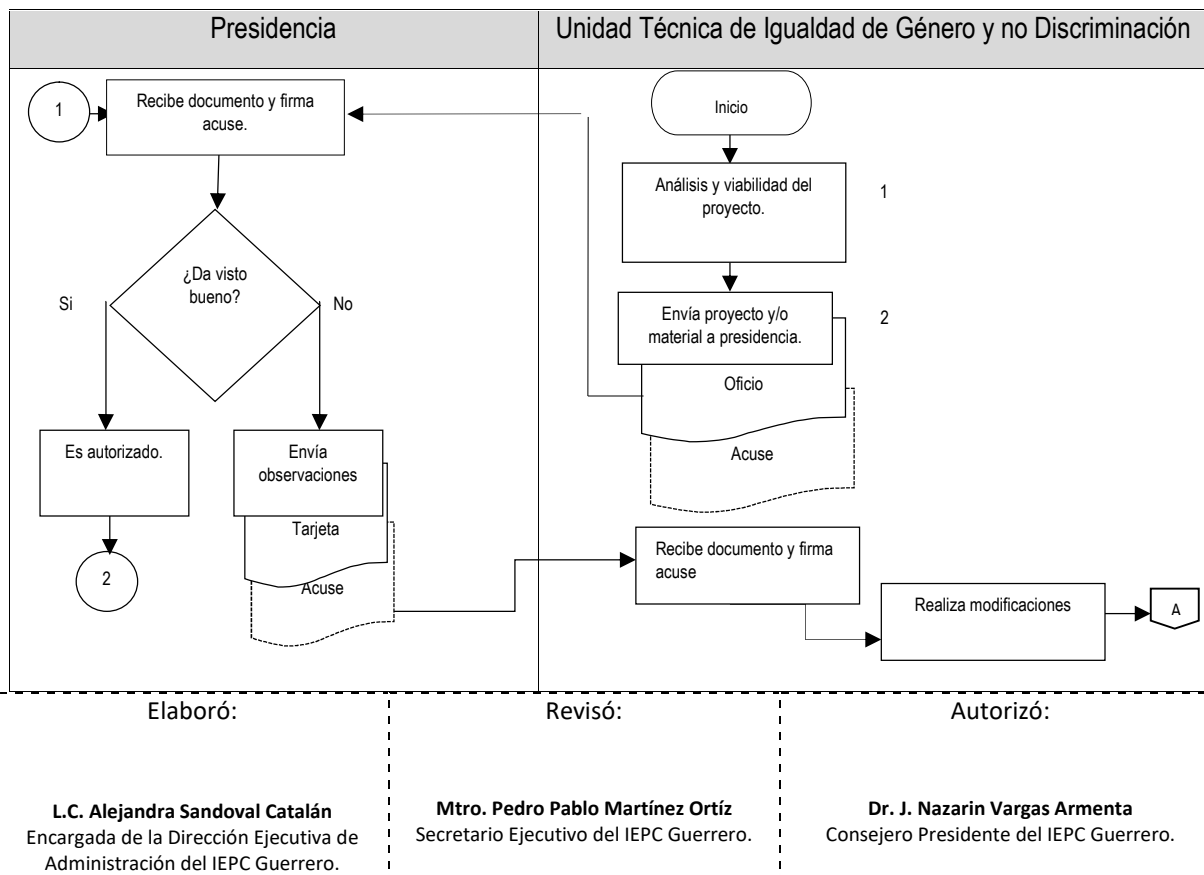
Presidencia

Unidad Técnica de Igualdad de Género y no Discriminación

Inicio

Análisis y viabilidad del proyecto.

1

Envía proyecto y/o material a presidencia.

2

Oficio

Acuse

1

Recibe documento y firma acuse.

¿Da visto bueno?

Si

No

Es autorizado.

2

Envía observaciones

Tarjeta

Acuse

Recibe documento y firma acuse

Realiza modificaciones

A

Elaboró:

L.C. Alejandra Sandoval Catalán
Encargada de la Dirección Ejecutiva de Administración del IEPC Guerrero.

Revisó:

Mtro. Pedro Pablo Martínez Ortíz
Secretario Ejecutivo del IEPC Guerrero.

Autorizó:

Dr. J. Nazarin Vargas Armenta
Consejero Presidente del IEPC Guerrero.